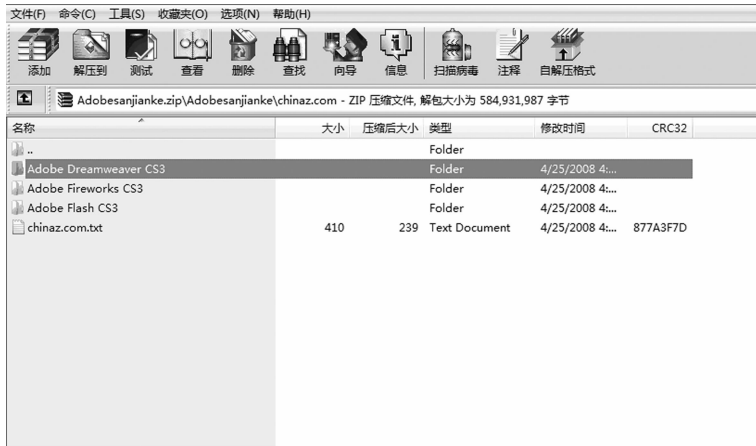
文件(F) 命令(C) 工具(S) 收藏夹(O) 选项(N) 帮助(H)

添加 解压到 测试 查看 删除 查找 向导 信息 扫描病毒 注释 自解压格式

Adobesanjianke.zip\Adobesanjianke\chinaz.com - ZIP 压缩文件, 解包大小为 584,931,987 字节

| 名称 | 大小 | 压缩后大小 | 类型 | 修改时间 | CRC32 |
|---|---|---|---|---|---|
| .. | | | Folder | | |
| Adobe Dreamweaver CS3 | | | Folder | 4/25/2008 4:... | |
| Adobe Fireworks CS3 | | | Folder | 4/25/2008 4:... | |
| Adobe Flash CS3 | | | Folder | 4/25/2008 4:... | |
| chinaz.com.txt | 410 | 239 | Text Document | 4/25/2008 4:... | 877A3F7D |